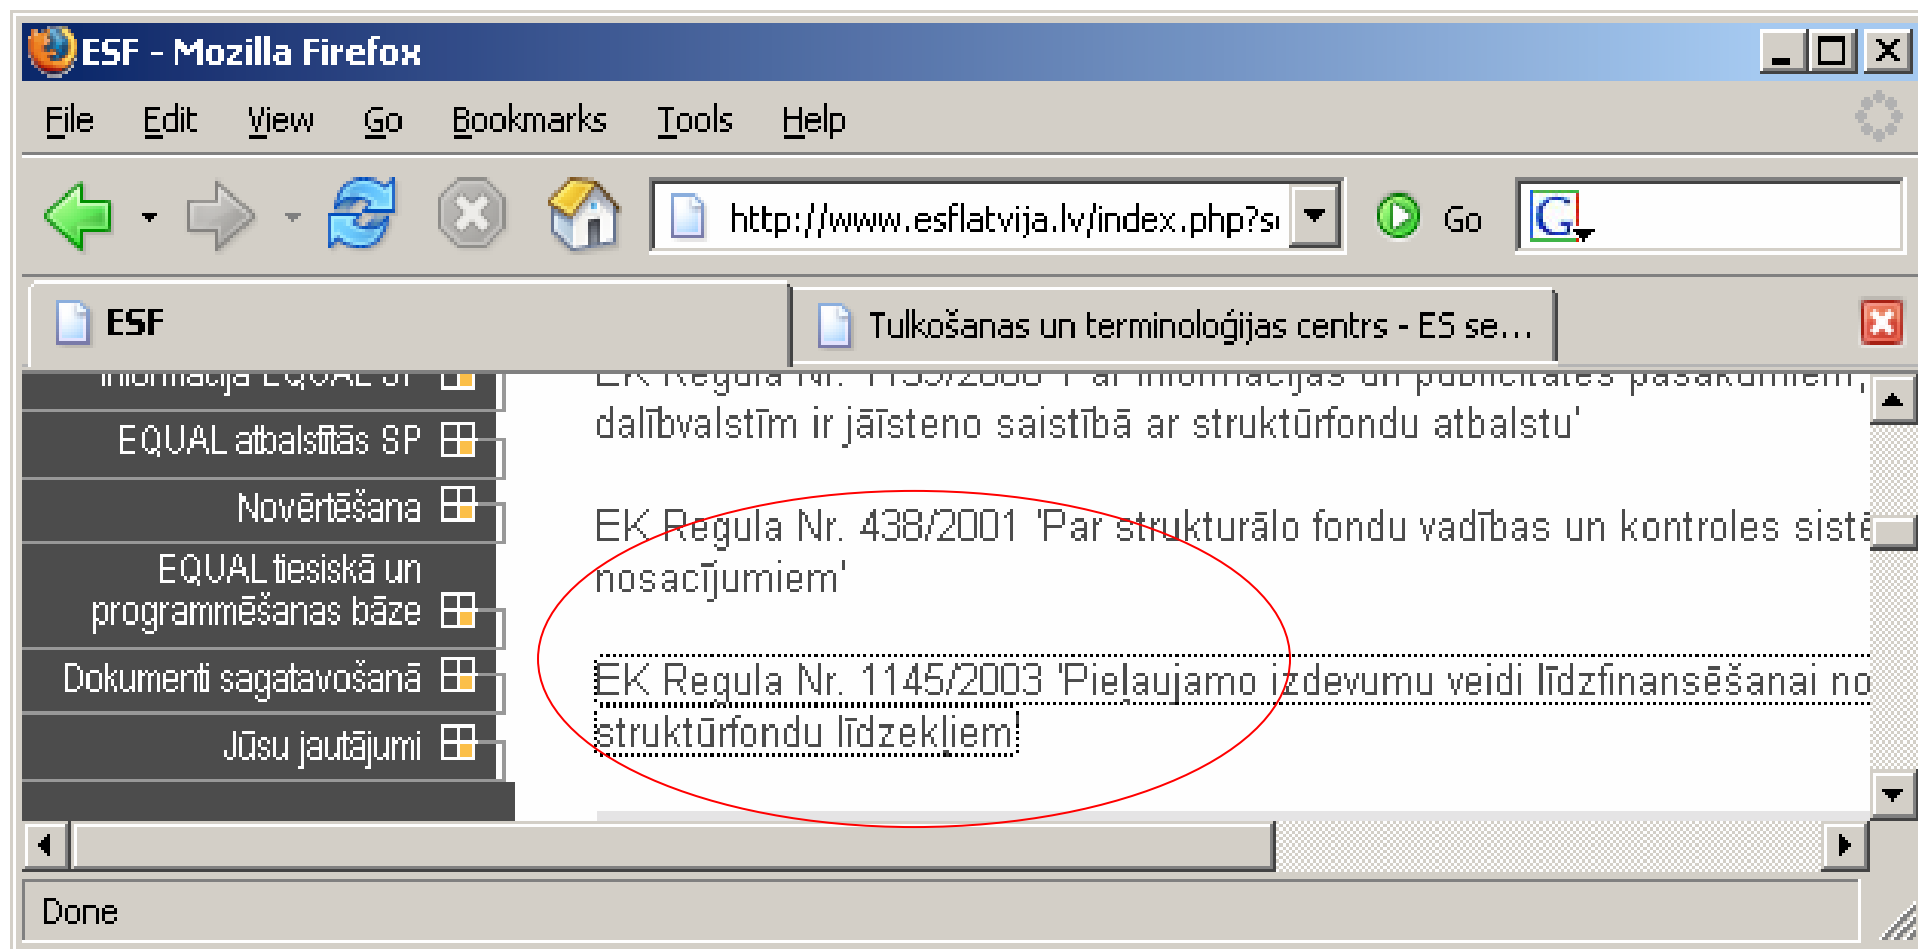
ESF - Mozilla Firefox

File Edit View Go Bookmarks Tools Help

http://www.esflatvija.lv/index.php?s

Go

ESF

Tulkošanas un terminoloģijas centrs - ES se...

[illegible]

EQUAL atbalstītās SP

Novērtēšana

EQUAL tiesiskā un programmēšanas bāze

Dokumenti sagatavošanā

Jūsu jautājumi

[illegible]

dalībvalstīm ir jāīsteno saistībā ar struktūrfondu atbalstu'

EK Regula Nr. 438/2001 'Par strukturālo fondu vadības un kontroles sistē nosacījumiem'

EK Regula Nr. 1145/2003 'Pieļaujamo izdevumu veidi līdzfinansēšanai no struktūrfondu līdzekļiem'

Done